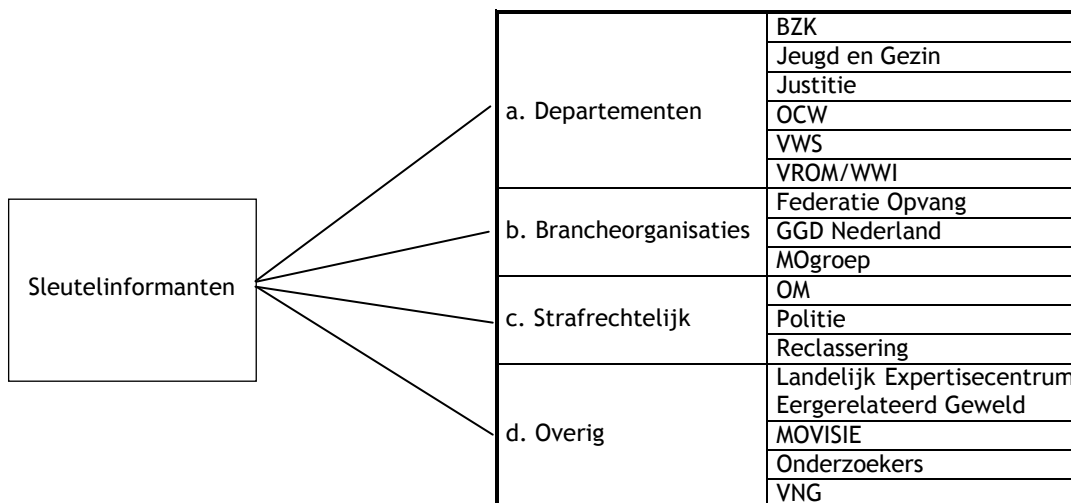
Sleutelinformanten

| | |
|---|---|
| a. Departementen | BZK |
| | Jeugd en Gezin |
| | Justitie |
| | OCW |
| | VWS |
| | VROM/WWI |
| b. Brancheorganisaties | Federatie Opvang |
| | GGD Nederland |
| | MOgroep |
| c. Strafrechtelijk | OM |
| | Politie |
| | Reclassering |
| d. Overig | Landelijk Expertisecentrum Eergerelateerd Geweld |
| | MOVISIE |
| | Onderzoekers |
| | VNG |